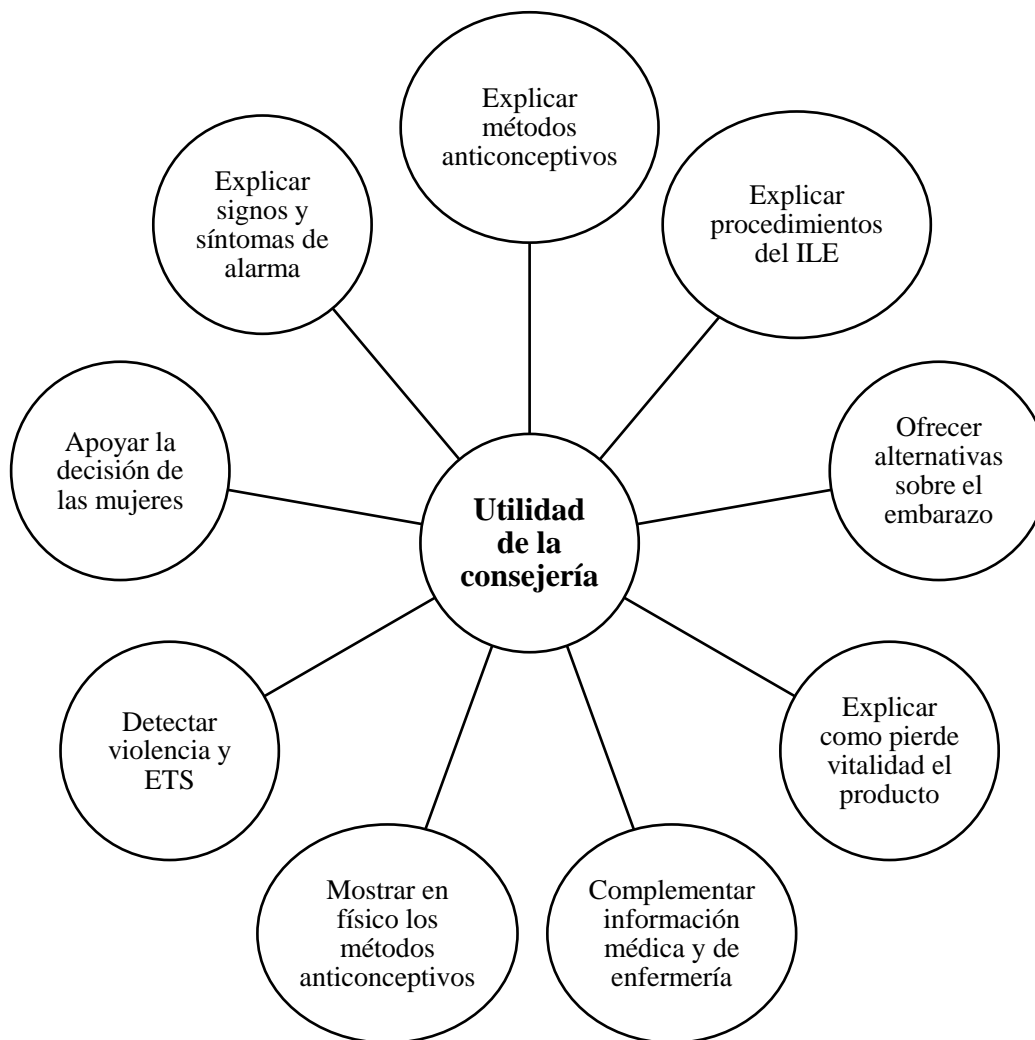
Utilidad de la consejería

Explicar métodos anticonceptivos

Explicar procedimientos del ILE

Ofrecer alternativas sobre el embarazo

Explicar como pierde vitalidad el producto

Complementar información médica y de enfermería

Mostrar en físico los métodos anticonceptivos

Detectar violencia y ETS

Apoyar la decisión de las mujeres

Explicar signos y síntomas de alarma